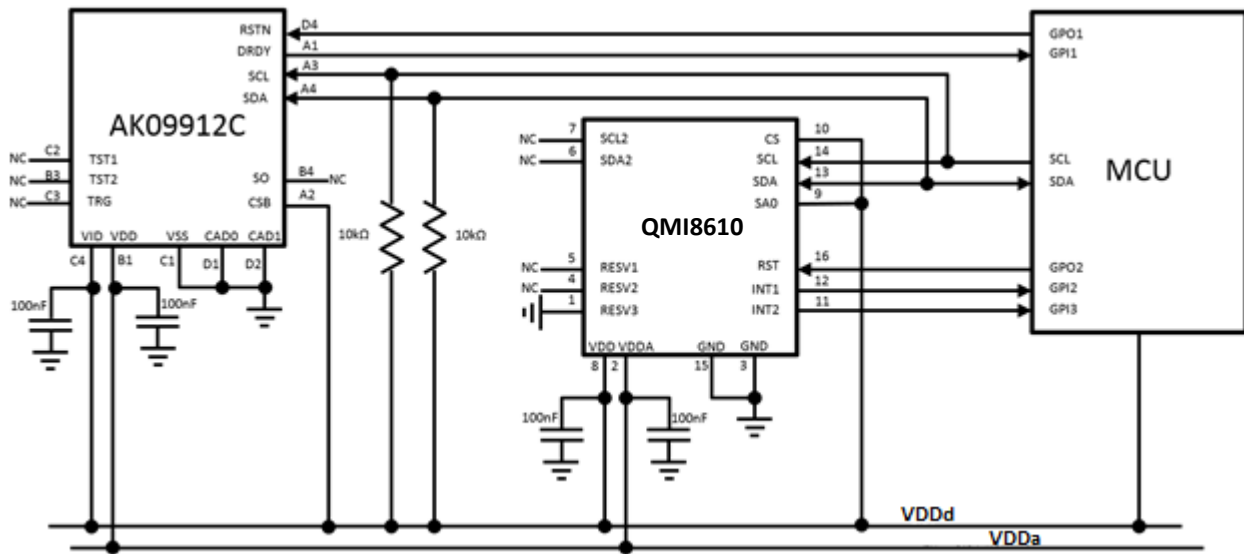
RSTN
DRDY
SCL
SDA
D4
A1
A3
A4
AK09912C
NC C2 TST1
NC B3 TST2
NC C3 TRG
SO B4 NC
CSB A2
VID VDD VSS CAD0 CAD1
C4 B1 C1 D1 D2
100nF
100nF
10kΩ
10kΩ
GPO1
GPI1
SCL
SDA
MCU
GPO2
GPI2
GPI3
NC 7 SCL2
NC 6 SDA2
CS 10
SCL 14
SDA 13
SA0 9
QMI8610
NC 5 RESV1
NC 4 RESV2
1 RESV3
RST 16
INT1 12
INT2 11
VDD VDDA GND GND
8 2 15 3
100nF
100nF
VDDd
VDDa